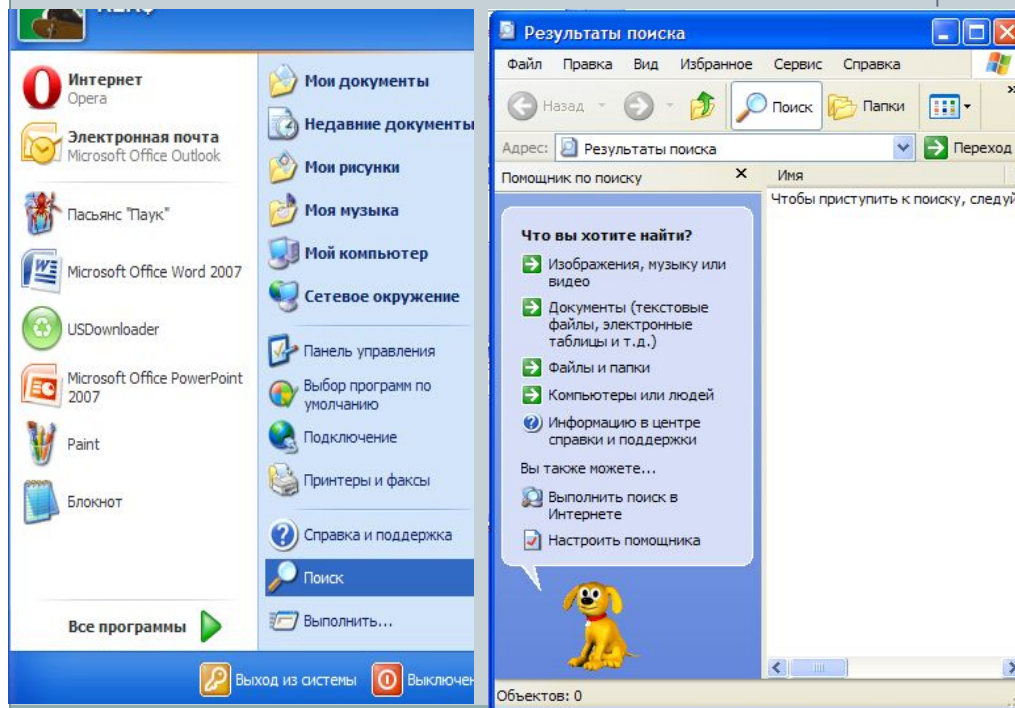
Интернет
Opera

Электронная почта
Microsoft Office Outlook

Пасьянс "Паук"

Microsoft Office Word 2007

USDownloader

Microsoft Office PowerPoint 2007

Paint

Блокнот

Все программы

Мои документы

Недавние документы

Мои рисунки

Моя музыка

Мой компьютер

Сетевое окружение

Панель управления

Выбор программ по умолчанию

Подключение

Принтеры и факсы

Справка и поддержка

Поиск

Выполнить...

Выход из системы

Выключен

Результаты поиска

Файл Правка Вид Избранное Сервис Справка

Назад Поиск Папки

Адрес: Результаты поиска

Переход

Помощник по поиску

Имя

Чтобы приступить к поиску, следуй

Что вы хотите найти?

Изображения, музыку или видео

Документы (текстовые файлы, электронные таблицы и т.д.)

Файлы и папки

Компьютеры или людей

Информацию в центре справки и поддержки

Вы также можете...

Выполнить поиск в Интернете

Настроить помощника

Объектов: 0